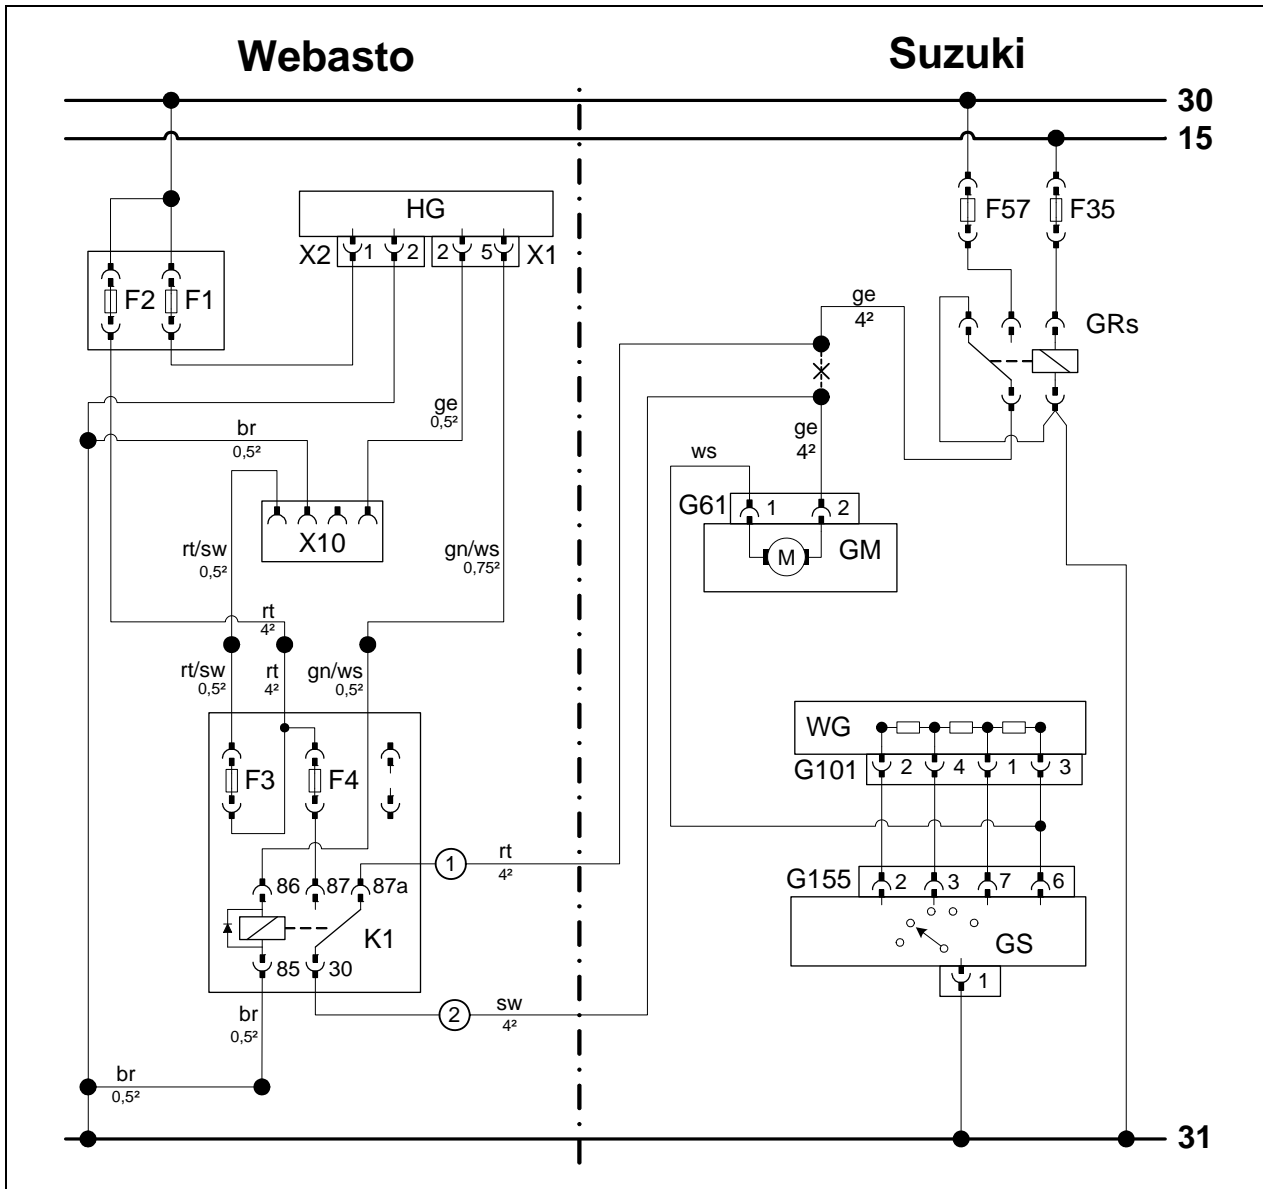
Webasto

Suzuki

30

15

HG

X2 1 2

2 5 X1

F2 F1

F57 F35

ge 4²

GRs

br 0,5²

ge 0,5²

ge 4²

ws

X10

G61 1 2

M GM

rt/sw 0,5²

gn/ws 0,75²

rt 4²

rt/sw 0,5²

rt 4²

gn/ws 0,5²

F3

F4

WG

G101 2 4 1 3

86 87 87a

1

rt 4²

G155 2 3 7 6

K1

GS

85 30

1

br 0,5²

2

sw 4²

br 0,5²

31